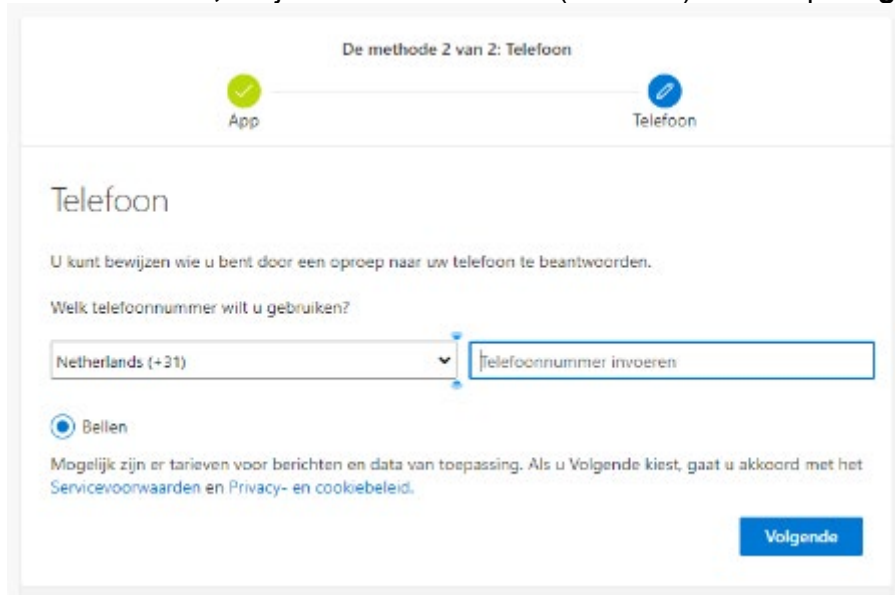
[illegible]

De methode 2 van 2: Telefoon

App

Telefoon

Telefoon

U kunt bewijzen wie u bent door een oproep naar uw telefoon te beantwoorden.

Welk telefoonnummer wilt u gebruiken?

Netherlands (+31)

Telefoonnummer invoeren

Bellen

Mogelijk zijn er tarieven voor berichten en data van toepassing. Als u Volgende kiest, gaat u akkoord met het Servicevoorwaarden en Privacy- en cookiebeleid.

Volgende